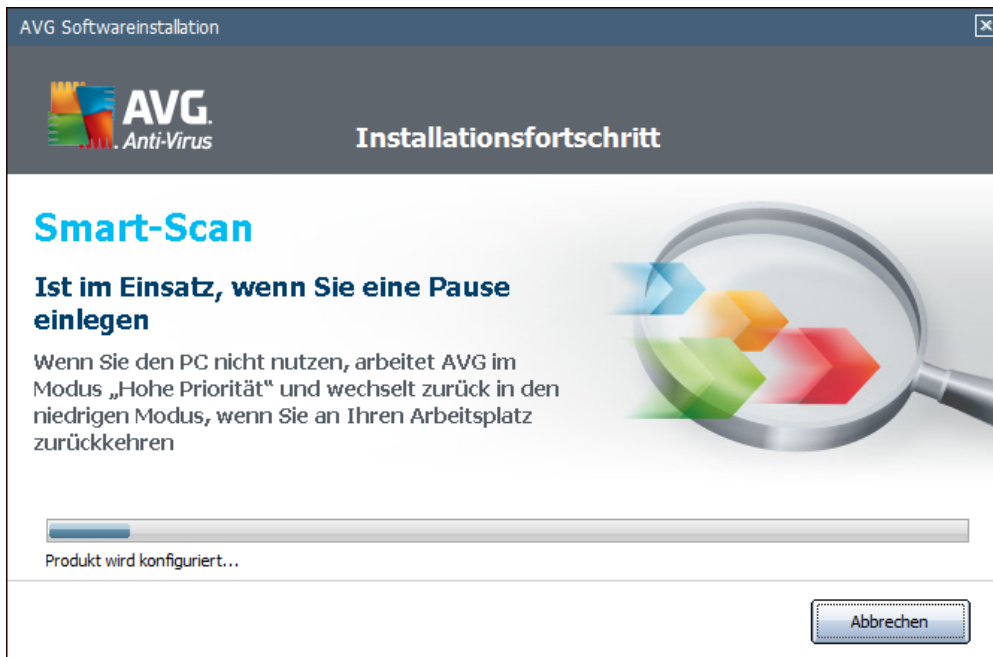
AVG Softwareinstallation

AVG. Anti-Virus

Installationsfortschritt

Smart-Scan

Ist im Einsatz, wenn Sie eine Pause einlegen

Wenn Sie den PC nicht nutzen, arbeitet AVG im Modus „Hohe Priorität“ und wechselt zurück in den niedrigen Modus, wenn Sie an Ihren Arbeitsplatz zurückkehren

Produkt wird konfiguriert...

Abbrechen